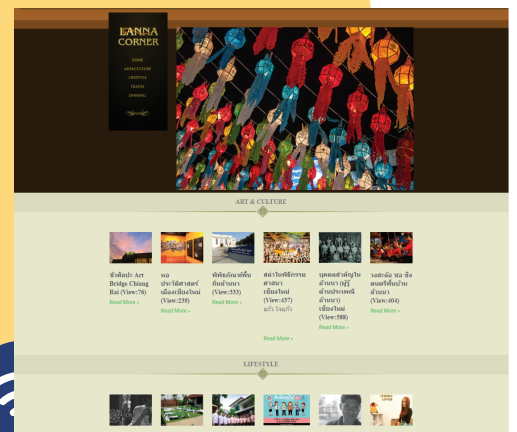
LANNA CORNER

HOME
ARCHITECTURE
LIFESTYLE
TRAVEL
DINNING

ART & CULTURE

หัวศิลป์ะ Art Bridge Chiang Rai (View:76)
Read More »

หอประวัติศาสตร์เมืองเชียงใหม่ (View:239)
Read More »

พิพิธภัณฑ์พื้นถิ่นล้านนา (View:333)
Read More »

สถาบันศิลปกรรมศาสนาเชียงใหม่ (View:637) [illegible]
Read More »

บุคคลสำคัญในล้านนา (ผู้ร้างประเพณีล้านนา) เชียงใหม่ (View:588)
Read More »

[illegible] (View:404)
Read More »

LIFESTYLE